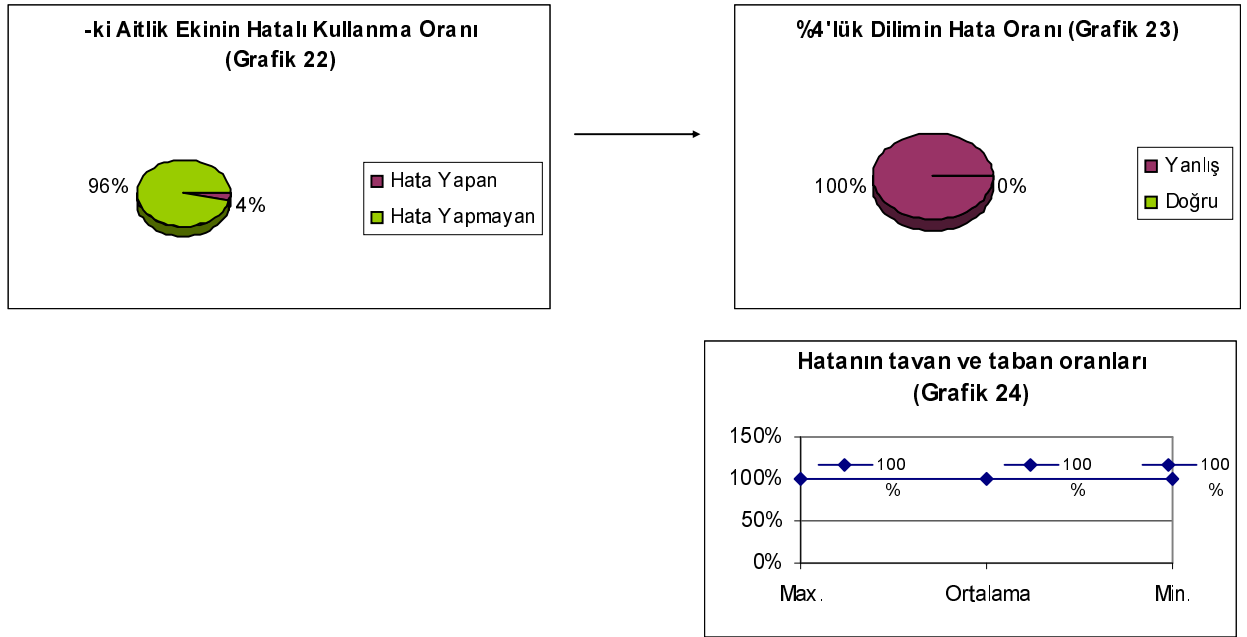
-ki Aitlik Ekinin Hatalı Kullanma Oranı (Grafik 22)

96%

4%

Hata Yapan

Hata Yapmayan

%4'lük Dilimin Hata Oranı (Grafik 23)

100%

0%

Yanlış

Doğru

Hatanın tavan ve taban oranları (Grafik 24)

150%

100%

50%

0%

100 %

100 %

100 %

Max.

Ortalama

Min.